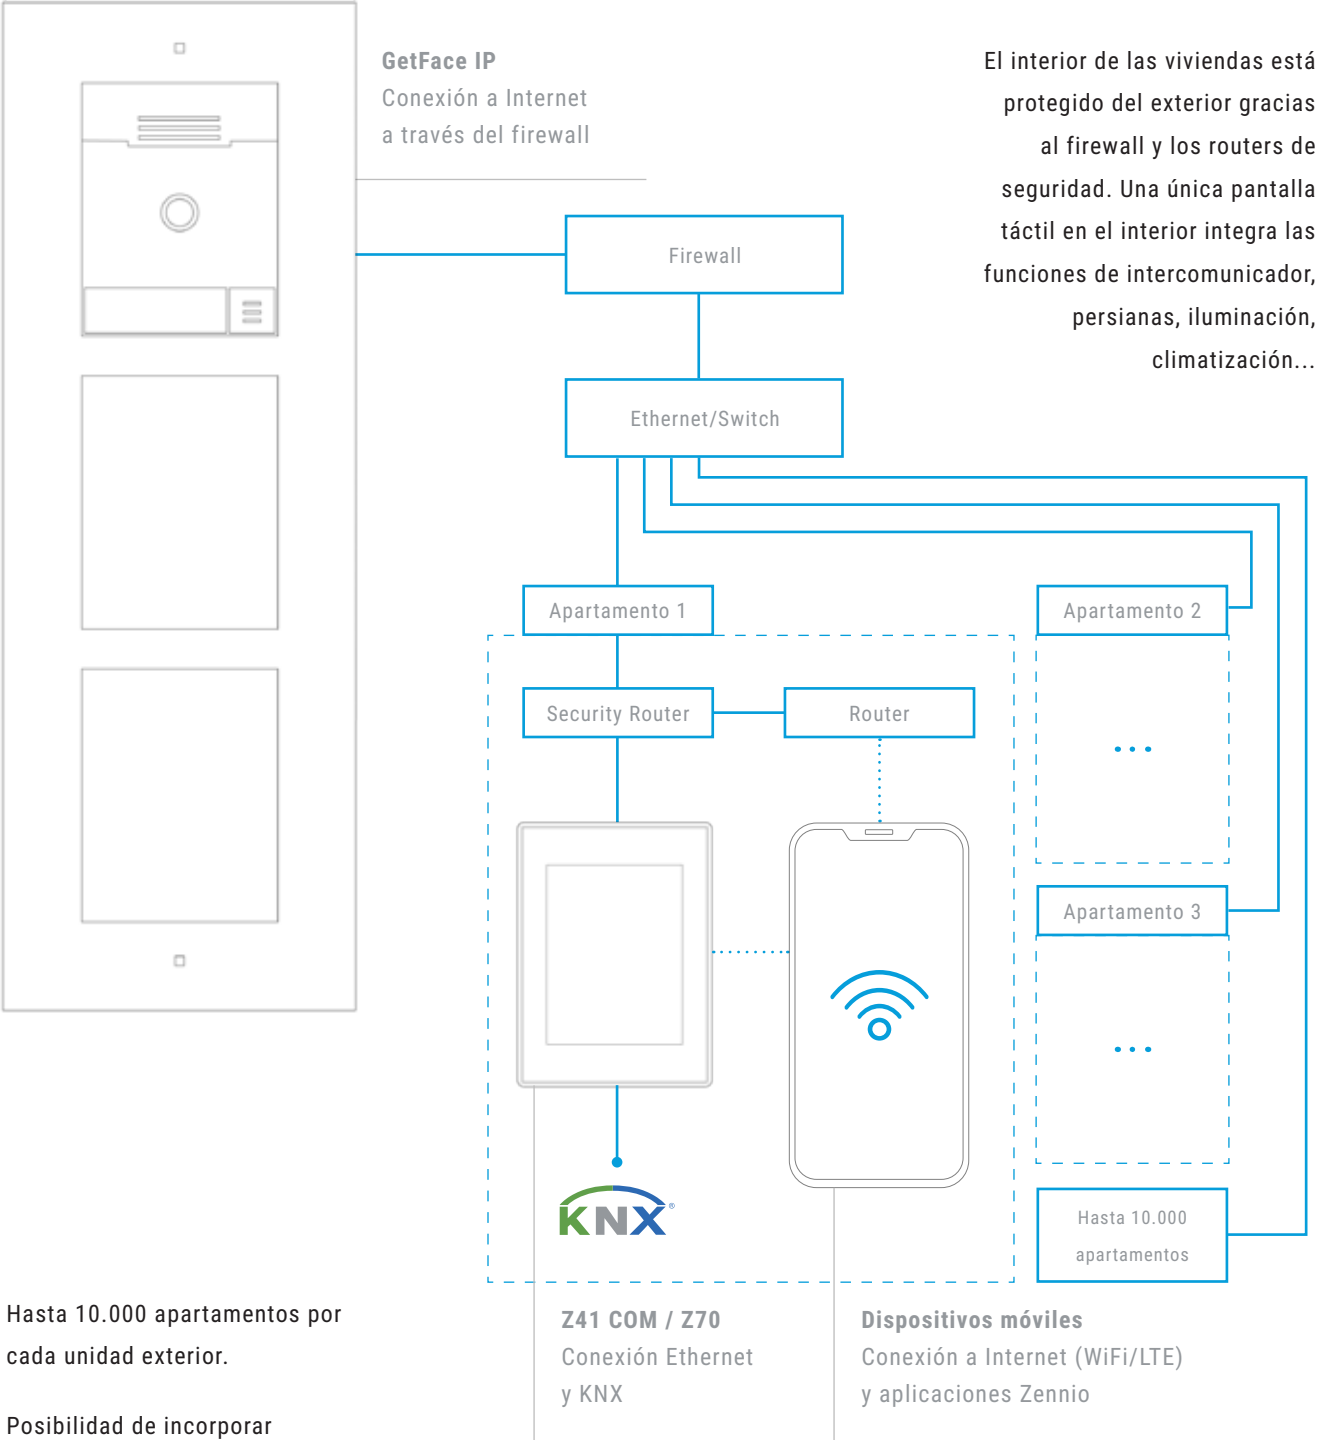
GetFace IP
Conexión a Internet a través del firewall

El interior de las viviendas está protegido del exterior gracias al firewall y los routers de seguridad. Una única pantalla táctil en el interior integra las funciones de intercomunicador, persianas, iluminación, climatización...

Firewall

Ethernet/Switch

Apartamento 1

Apartamento 2

Security Router

Router

...

Apartamento 3

...

KNX

Hasta 10.000 apartamentos

Hasta 10.000 apartamentos por cada unidad exterior.

Posibilidad de incorporar

Z41 COM / Z70
Conexión Ethernet y KNX

Dispositivos móviles
Conexión a Internet (WiFi/LTE) y aplicaciones Zennio